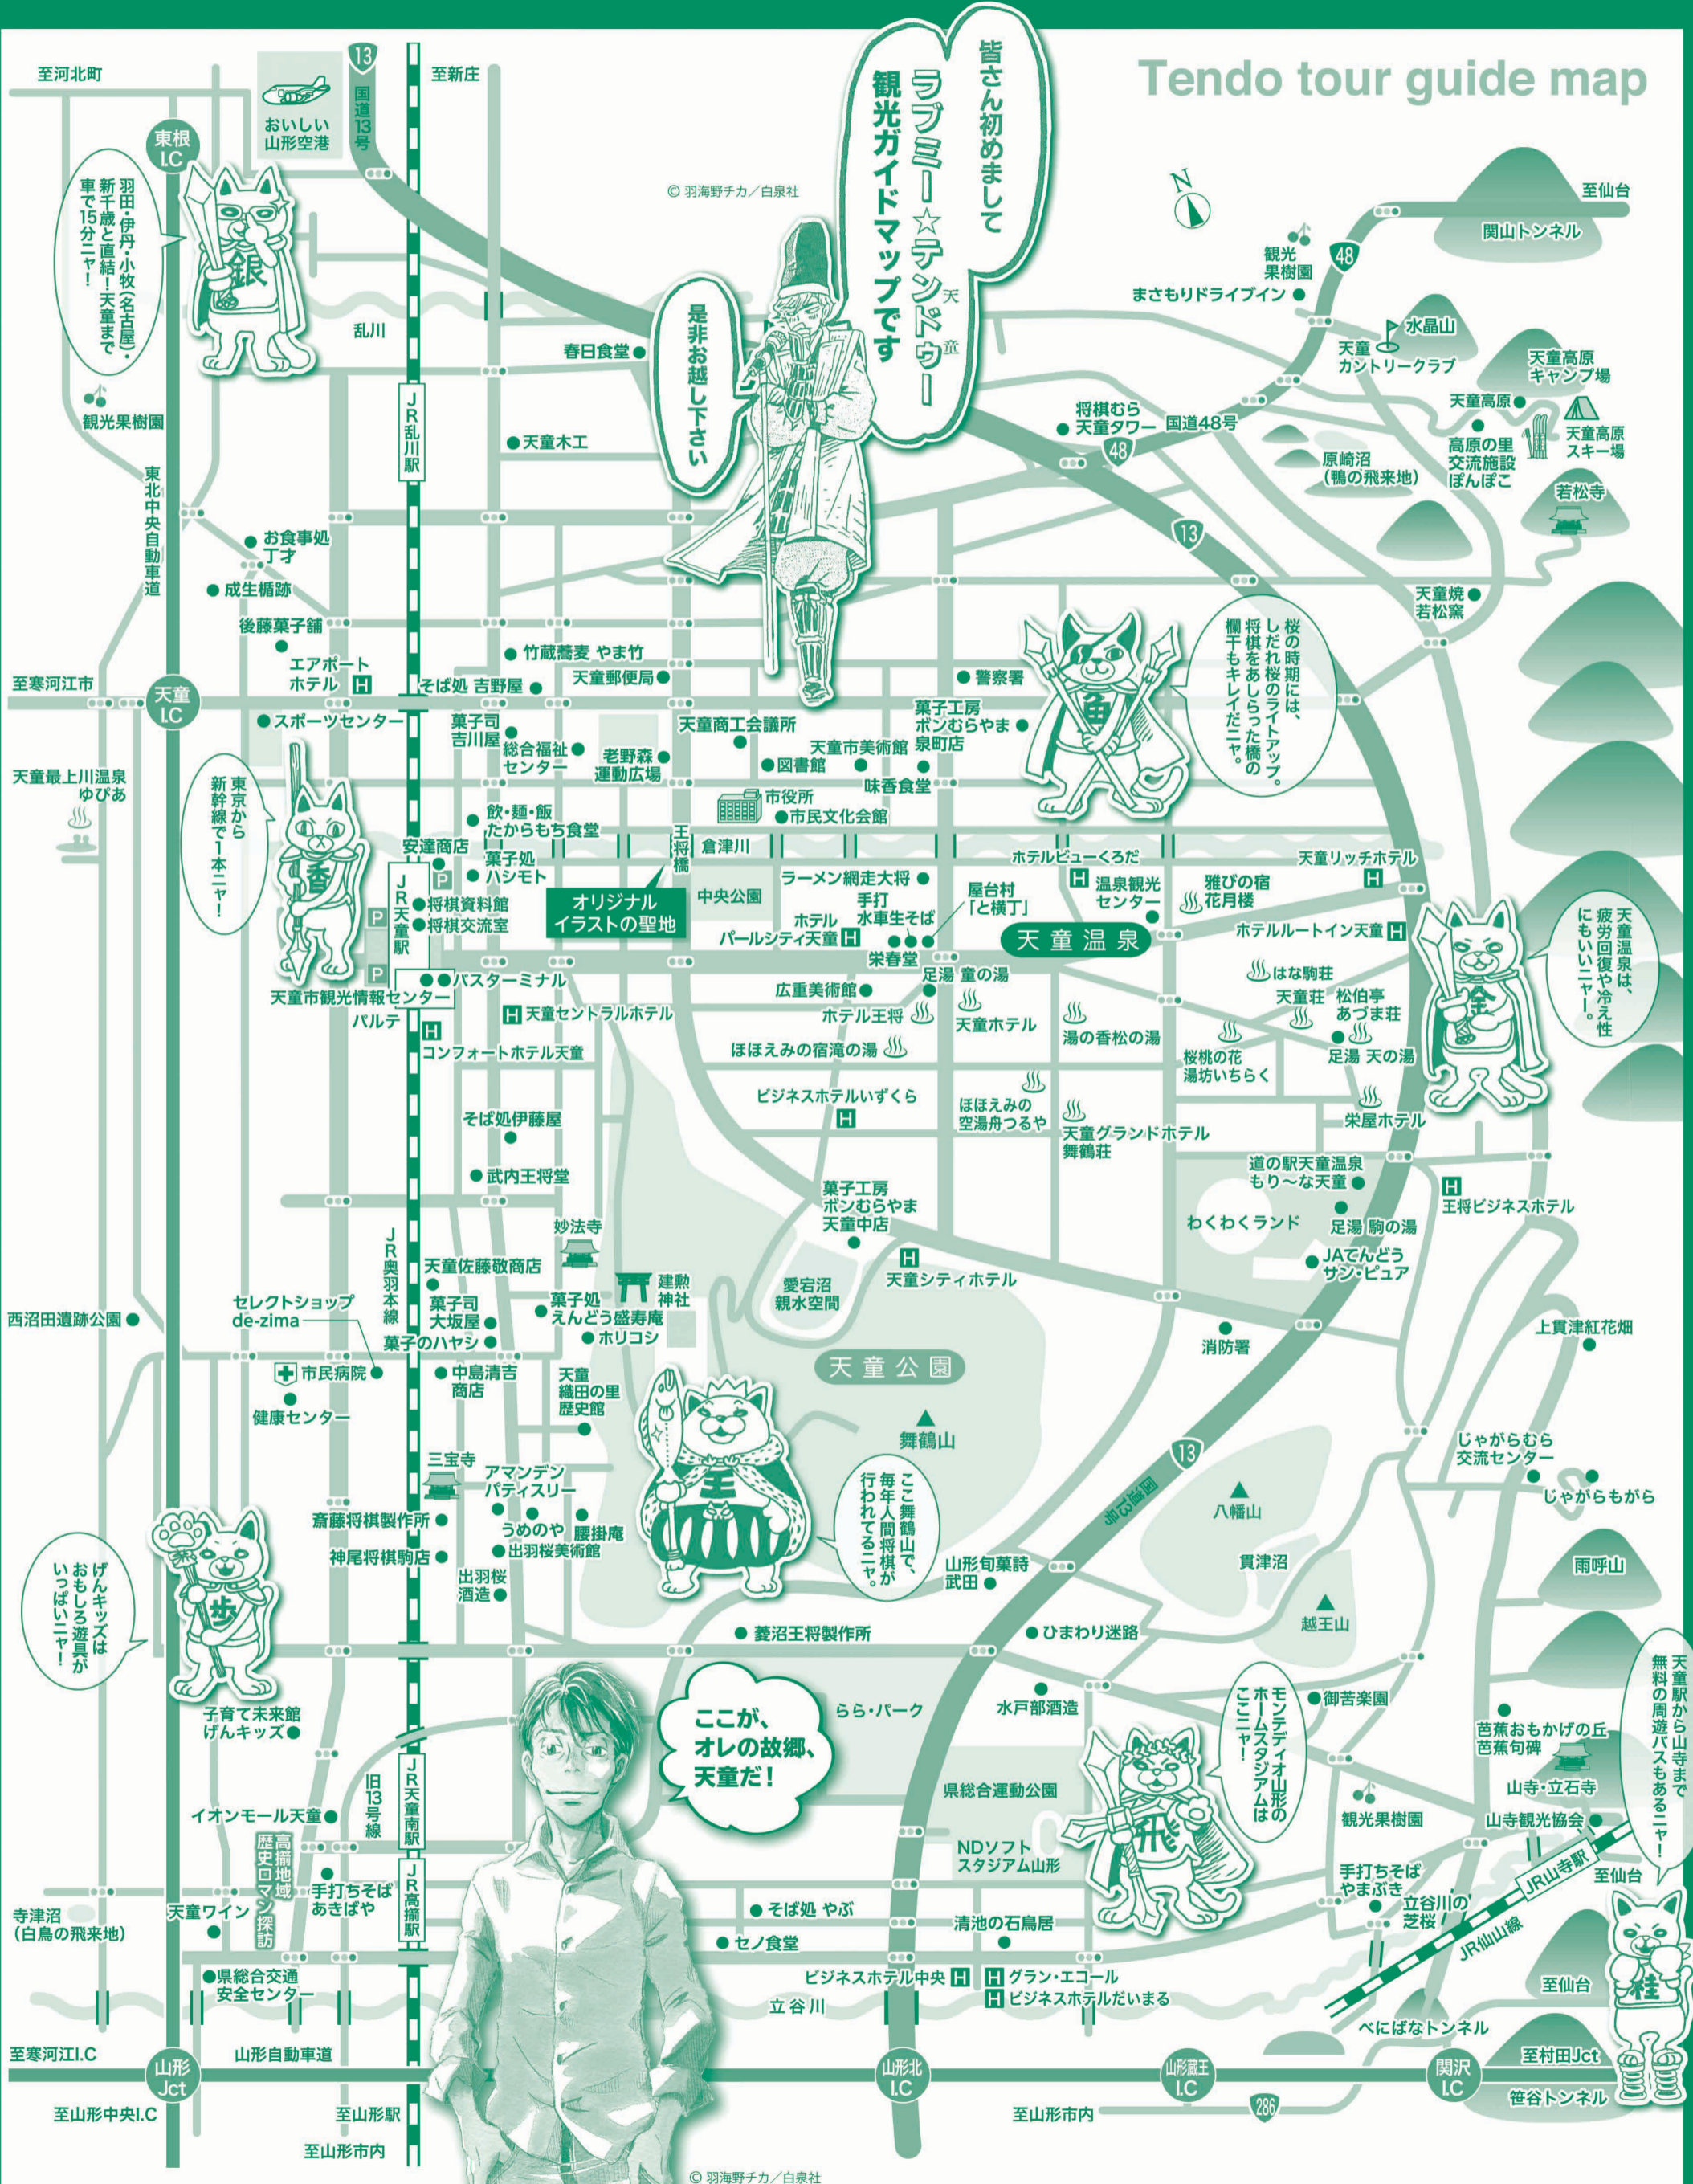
Tendo tour guide map

皆さん初めまして
ラブミー☆テンドウー 観光ガイドマップです
是非お越し下さい

© 羽海野チカ／白泉社

至河北町
至新庄
13
国道13号
おいしい山形空港
東根I.C
羽田・伊丹・小牧（名古屋）・新千歳と直結！天童まで車で15分ニャ！
乱川
JR乱川駅
観光果樹園
東北中央自動車道
春日食堂
天童木工
お食事処 丁才
成生楯跡
後藤菓子舗
竹蔵蕎麦 やま竹
エアポートホテル
そば処 吉野屋
天童郵便局
警察署
至寒河江市
天童I.C
スポーツセンター
菓子司 吉川屋
総合福祉センター
老野森運動広場
天童商工会議所
図書館
天童市美術館
菓子工房 ボンむらやま 泉町店
味香食堂
市役所
市民文化会館
天童最上川温泉 ゆぴあ
東京から新幹線で1本ニャ！
飲・麺・飯 たからもち食堂
安達商店
菓子処 ハシモト
将棋資料館
将棋交流室
JR天童駅
王将橋
倉津川
中央公園
オリジナルイラストの聖地
ラーメン網走大将
手打水車生そば
屋台村「と横丁」
ホテルパールシティ天童
栄春堂
バスターミナル
天童市観光情報センター
パルテ
天童セントラルホテル
コンフォートホテル天童
広重美術館
足湯 童の湯
ホテル王将
天童ホテル
ほほえみの宿滝の湯
ビジネスホテルいずくら
ほほえみの空湯舟つるや
湯の香松の湯
天童グランドホテル舞鶴荘
天童温泉
ホテルビューくろだ
温泉観光センター
雅びの宿 花月楼
天童リッチホテル
ホテルルートイン天童
はな駒荘
天童荘
松伯亭 あづま荘
桜桃の花 湯坊いちらく
足湯 天の湯
栄屋ホテル
天童温泉は、疲労回復や冷え性にもいいニャー。
桜の時期には、しだれ桜のライトアップ。将棋をあしらった橋の欄干もキレイだニャ。
至仙台
関山トンネル
観光果樹園
48
まさもりドライブイン
水晶山
天童カントリークラブ
天童高原キャンプ場
天童高原
天童高原スキー場
高原の里 交流施設 ぽんぽこ
将棋むら天童タワー
国道48号
原崎沼（鴨の飛来地）
若松寺
天童焼 若松窯
そば処伊藤屋
武内王将堂
妙法寺
天童佐藤敬商店
建勲神社
菓子処 えんどう盛寿庵
ホリコシ
セレクトショップ de-zima
菓子司 大坂屋
菓子のハヤシ
JR奥羽本線
西沼田遺跡公園
市民病院
健康センター
中島清吉商店
天童織田の里歴史館
菓子工房 ボンむらやま 天童中店
愛宕沼 親水空間
天童シティホテル
天童公園
舞鶴山
ここ舞鶴山で、毎年人間将棋が行われてるニャ。
道の駅天童温泉 もり～な天童
王将ビジネスホテル
わくわくランド
足湯 駒の湯
JAてんどう サン・ピュア
消防署
上貫津紅花畑
じゃがらむら交流センター
じゃがらもがら
八幡山
貫津沼
雨呼山
越王山
三宝寺
アマンデン パティスリー
うめのや
腰掛庵
出羽桜美術館
斎藤将棋製作所
神尾将棋駒店
出羽桜酒造
山形旬菓詩 武田
げんキッズはおもしろ遊具がいっぱいニャ！
菱沼王将製作所
ひまわり迷路
子育て未来館 げんキッズ
らら・パーク
ここが、オレの故郷、天童だ！
水戸部酒造
御苦楽園
モンテディオ山形のホームスタジアムはここニャ！
芭蕉おもかげの丘 芭蕉句碑
山寺・立石寺
天童駅から山寺まで無料の周遊バスもあるニャー！
県総合運動公園
観光果樹園
山寺観光協会
JR山寺駅
至仙台
旧13号線
JR天童南駅
イオンモール天童
高擶地域 歴史ロマン探訪
NDソフトスタジアム山形
手打ちそば あきばや
手打ちそば やまぶき
立谷川の芝桜
寺津沼（白鳥の飛来地）
天童ワイン
JR高擶駅
そば処 やぶ
清池の石鳥居
セノ食堂
JR仙山線
県総合交通安全センター
ビジネスホテル中央
グラン・エコール
ビジネスホテルだいまる
至仙台
立谷川
べにばなトンネル
至寒河江I.C
山形自動車道
山形Jct
山形北I.C
山形蔵王I.C
関沢I.C
至村田Jct
笹谷トンネル
286
至山形中央I.C
至山形駅
至山形市内
至山形市内
© 羽海野チカ／白泉社